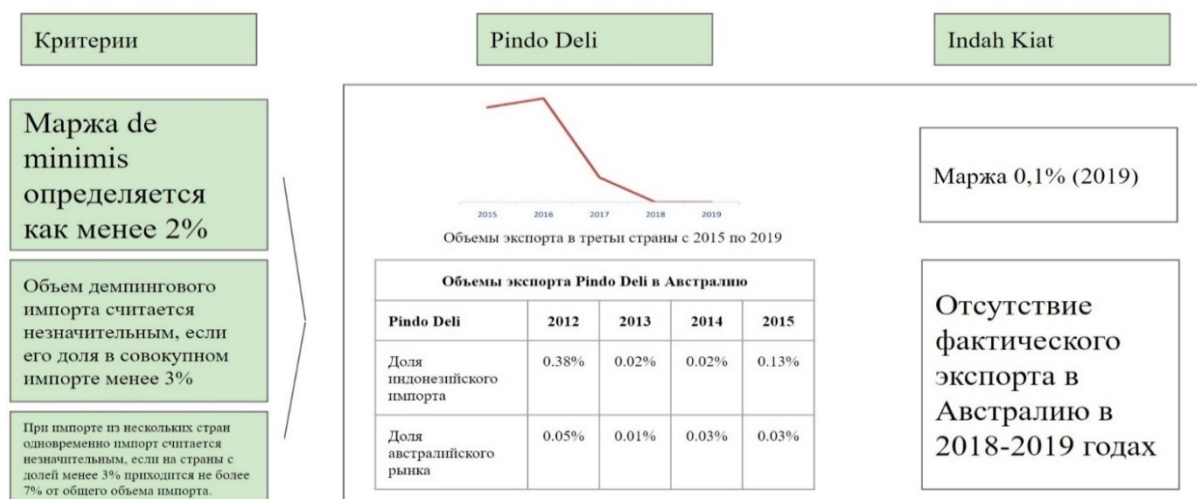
Критерии

Pindo Deli

Indah Kiat

Маржа de minimis определяется как менее 2%

Объем демпингового импорта считается незначительным, если его доля в совокупном импорте менее 3%

При импорте из нескольких стран одновременно импорт считается незначительным, если на страны с долей менее 3% приходится не более 7% от общего объема импорта.

2015 2016 2017 2018 2019

Объемы экспорта в третьи страны с 2015 по 2019

| Объемы экспорта Pindo Deli в Австралию | | | | |
|---|---|---|---|---|
| Pindo Deli | 2012 | 2013 | 2014 | 2015 |
| Доля индонезийского импорта | 0.38% | 0.02% | 0.02% | 0.13% |
| Доля австралийского рынка | 0.05% | 0.01% | 0.03% | 0.03% |

Маржа 0,1% (2019)

Отсутствие фактического экспорта в Австралию в 2018-2019 годах